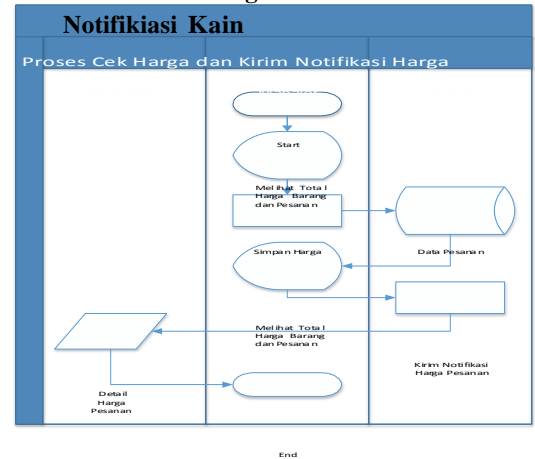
Notifikiasi Kain

Proses Cek Harga dan Kirim Notifikasi Harga

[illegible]

Start

Melihat Total Harga Barang dan Pesanan

Data Pesanan

Simpan Harga

Melihat Total Harga Barang dan Pesanan

Kirim Notifikasi Harga Pesanan

Detail Harga Pesanan

End